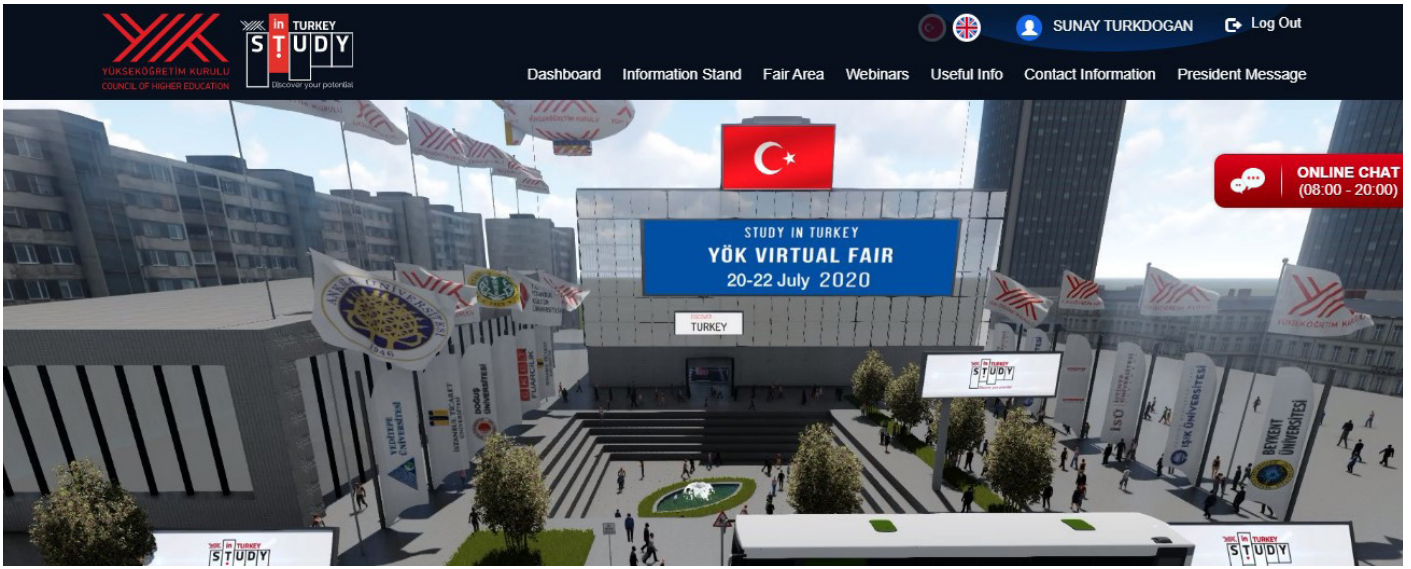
YÜKSEKÖĞRETİM KURULU
COUNCIL OF HIGHER EDUCATION

in TURKEY
STUDY
Discover your potential

SUNAY TURKDOGAN
Log Out

Dashboard
Information Stand
Fair Area
Webinars
Useful Info
Contact Information
President Message

ONLINE CHAT
(08:00 - 20:00)

STUDY IN TURKEY
YÖK VIRTUAL FAIR
20-22 July 2020

TURKEY

STUDY

ANKARA ÜNİVERSİTESİ
1946

YEDİTEPE ÜNİVERSİTESİ

İSTANBUL TİCARET ÜNİVERSİTESİ

DOĞUŞ ÜNİVERSİTESİ

IŞIK ÜNİVERSİTESİ

BEYKENT ÜNİVERSİTESİ

YÜKSEKÖĞRETİM KURULU

STUDY

STUDY